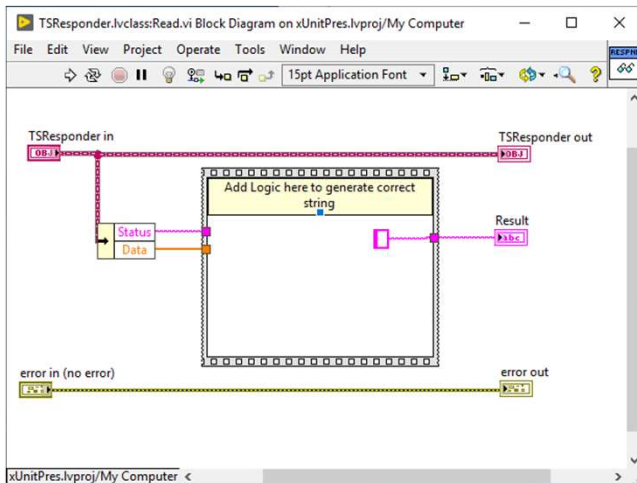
TSResponder.lvclass:Read.vi Block Diagram on xUnitPres.lvproj/My Computer

File Edit View Project Operate Tools Window Help

15pt Application Font

RESPN

TSResponder in

OBJ

TSResponder out

OBJ

Add Logic here to generate correct string

Status

Data

Result

abc

error in (no error)

error out

xUnitPres.lvproj/My Computer